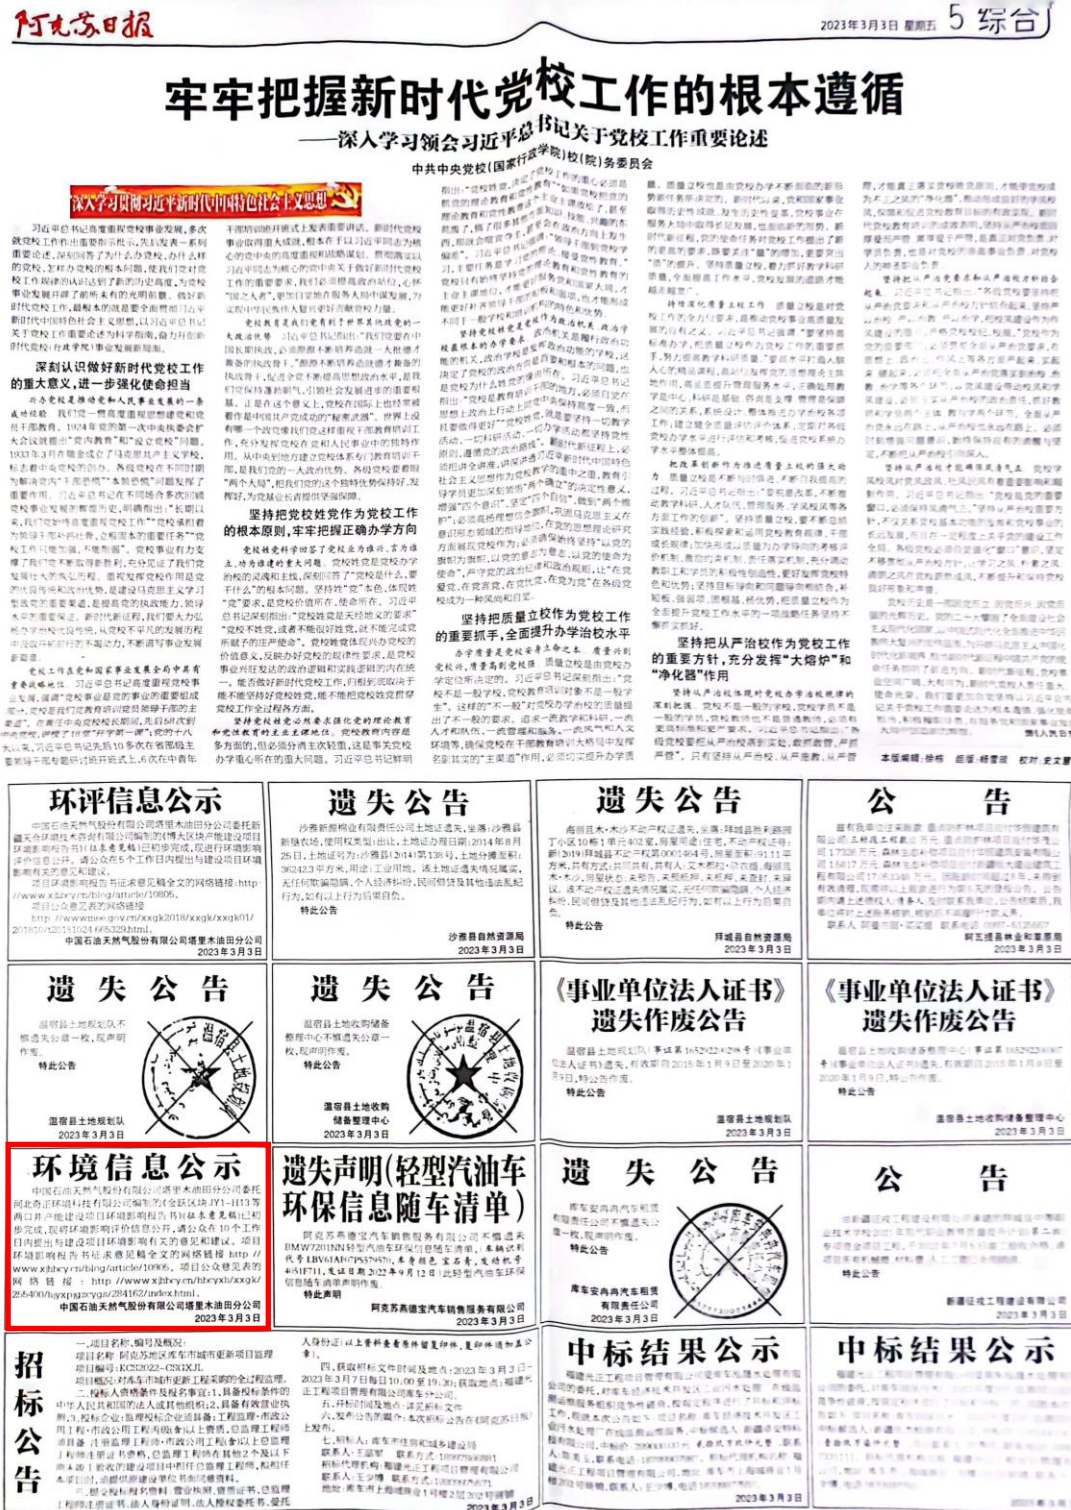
阿克苏日报

2023年3月3日 星期五 5 综合

牢牢把握新时代党校工作的根本遵循

——深入学习领会习近平总书记关于党校工作重要论述

中共中央党校（国家行政学院）校（院）务委员会

深入学习贯彻习近平新时代中国特色社会主义思想

深刻认识做好新时代党校工作的重大意义，进一步强化使命担当

坚持党校姓党作为党校工作的根本原则，牢牢把握正确办学方向

坚持把质量立校作为党校工作的重要抓手，全面提升办学治校水平

坚持从严治校作为党校工作的重要方针，充分发挥"大熔炉"和"净化器"作用

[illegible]

环评信息公示

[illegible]

中国石油天然气股份有限公司塔里木油田分公司
2023年3月3日

遗失公告

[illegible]

沙雅县自然资源局
2023年3月3日

遗失公告

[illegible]

拜城县自然资源局
2023年3月3日

公告

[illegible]

阿克苏县自然资源局
2023年3月3日

遗失公告

温宿县土地规划队不慎遗失公章一枚，现声明作废。

特此公告

温宿县土地规划队
2023年3月3日

遗失公告

温宿县土地收购储备整理中心不慎遗失公章一枚，现声明作废。

特此公告

温宿县土地收购储备整理中心
2023年3月3日

《事业单位法人证书》遗失作废公告

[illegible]

温宿县土地规划队
2023年3月3日

《事业单位法人证书》遗失作废公告

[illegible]

温宿县土地收购储备整理中心
2023年3月3日

环境信息公示

中国石油天然气股份有限公司塔里木油田分公司委托河北奇正环境科技有限公司编制的《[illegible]YJ1-H13等两口井产能建设项目环境影响报告书》目前已基本完成，现将环境影响评价信息公示，请公众在10个工作日内提出与建设项目环境影响有关的意见和建议。项目环境影响报告书征求意见稿全文的网络链接http://www.xjhbcy.cn/blog/article/10805，项目公众意见表的网络链接：http://www.xjhbcy.cn/hbcyxh/xxgk/28400/hjyxpjgzrygs/284162/index.html。

中国石油天然气股份有限公司塔里木油田分公司
2023年3月3日

遗失声明（轻型汽油车环保信息随车清单）

阿克苏燕宝汽车销售服务有限公司不慎遗失BMW7201NN轻型汽油车环保信息随车清单，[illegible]

特此声明

阿克苏燕宝汽车销售服务有限公司
2023年3月3日

遗失公告

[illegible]

特此公告

库车安尚尚汽车租赁有限责任公司
2023年3月3日

公告

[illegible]

特此公告

2023年3月3日

招标公告

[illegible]

中标结果公示

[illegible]

2023年3月3日

中标结果公示

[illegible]